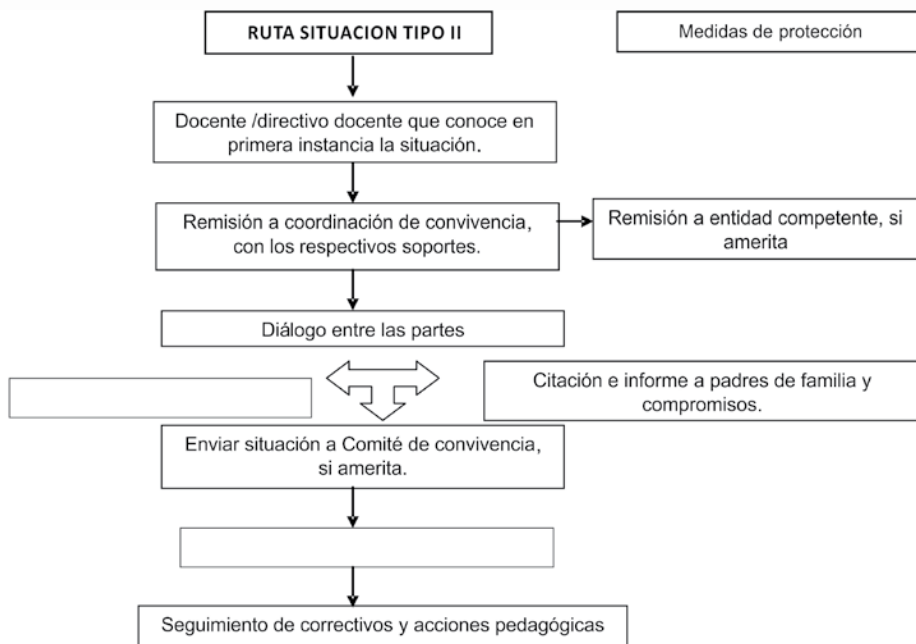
RUTA SITUACION TIPO II

Medidas de protección

Docente /directivo docente que conoce en primera instancia la situación.

Remisión a coordinación de convivencia, con los respectivos soportes.

Remisión a entidad competente, si amerita

Diálogo entre las partes

Citación e informe a padres de familia y compromisos.

Enviar situación a Comité de convivencia, si amerita.

Seguimiento de correctivos y acciones pedagógicas